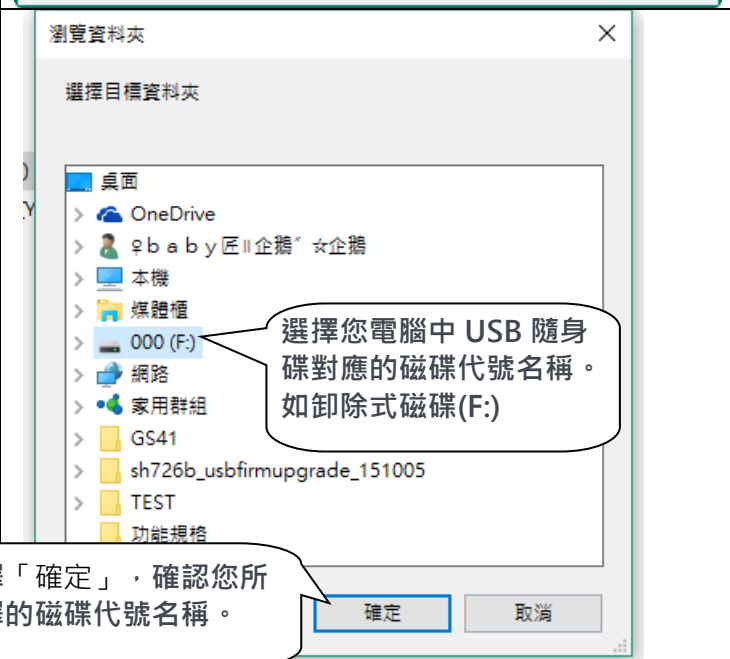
瀏覽資料夾

選擇目標資料夾

桌面
OneDrive
♀b a b y匠‖企鵝ˊ☆企鵝
本機
媒體櫃
000 (F:)
網路
家用群組
GS41
sh726b_usbfirmupgrade_151005
TEST
功能規格

選擇您電腦中 USB 隨身碟對應的磁碟代號名稱。如卸除式磁碟(F:)

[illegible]擇「確定」，確認您所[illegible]擇的磁碟代號名稱。

確定
取消